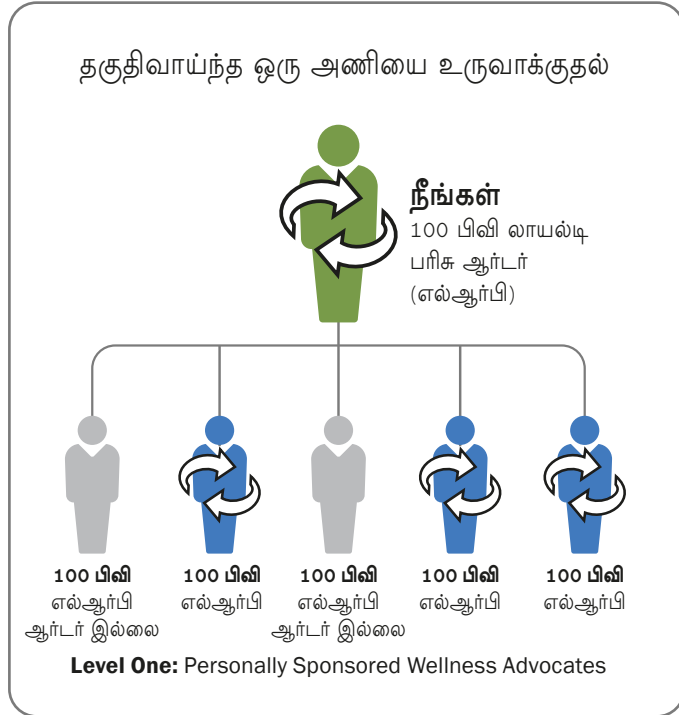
தகுதிவாய்ந்த ஒரு அணியை உருவாக்குதல்

நீங்கள்
100 பிவி லாயல்டி பரிசு ஆர்டர் (எல்ஆர்பி)

100 பிவி
எல்ஆர்பி ஆர்டர் இல்லை

100 பிவி
எல்ஆர்பி

100 பிவி
எல்ஆர்பி ஆர்டர் இல்லை

100 பிவி
எல்ஆர்பி

100 பிவி
எல்ஆர்பி

**Level One:** Personally Sponsored Wellness Advocates